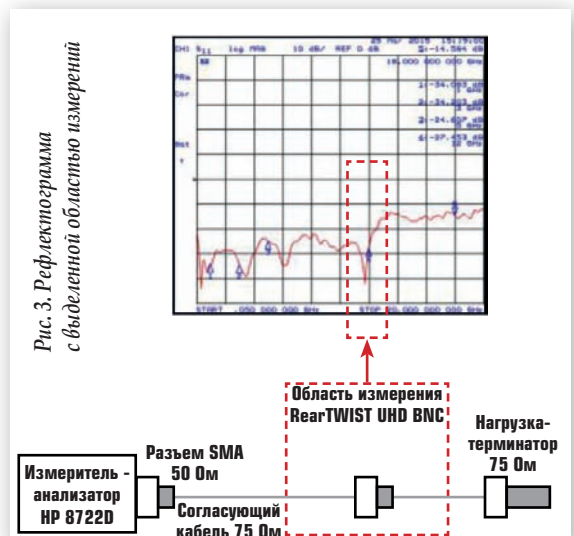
Рис. 3. Рефлектограмма с выделенной областью измерений

25 Mar 2015 15:19:55
CH1 $S_{11}$ log MAG 10 dB/ REF 0 dB 1:-14.564 dB
18.000 000 000 GHz
PRm
Cor
2:-34.065 dB
3:-24.293 dB
5:-24.63? dB
4:-37.453 dB
Hld
START .050 000 000 GHz STOP 20.000 000 000 GHz

Область измерения RearTWIST UHD BNC

Измеритель - анализатор HP 8722D

Разъем SMA 50 Ом

Согласующий кабель 75 Ом

Нагрузка-терминатор 75 Ом